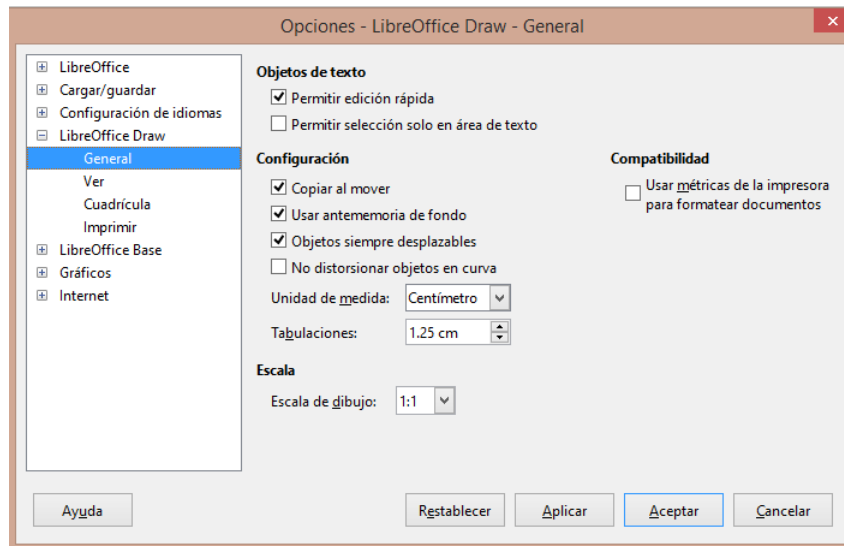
Opciones - LibreOffice Draw - General

LibreOffice
Cargar/guardar
Configuración de idiomas
LibreOffice Draw
General
Ver
Cuadrícula
Imprimir
LibreOffice Base
Gráficos
Internet

Objetos de texto
Permitir edición rápida
Permitir selección solo en área de texto

Configuración
Copiar al mover
Usar antememoria de fondo
Objetos siempre desplazables
No distorsionar objetos en curva
Unidad de medida: Centímetro
Tabulaciones: 1.25 cm

Compatibilidad
Usar métricas de la impresora para formatear documentos

Escala
Escala de dibujo: 1:1

Ayuda
Restablecer
Aplicar
Aceptar
Cancelar